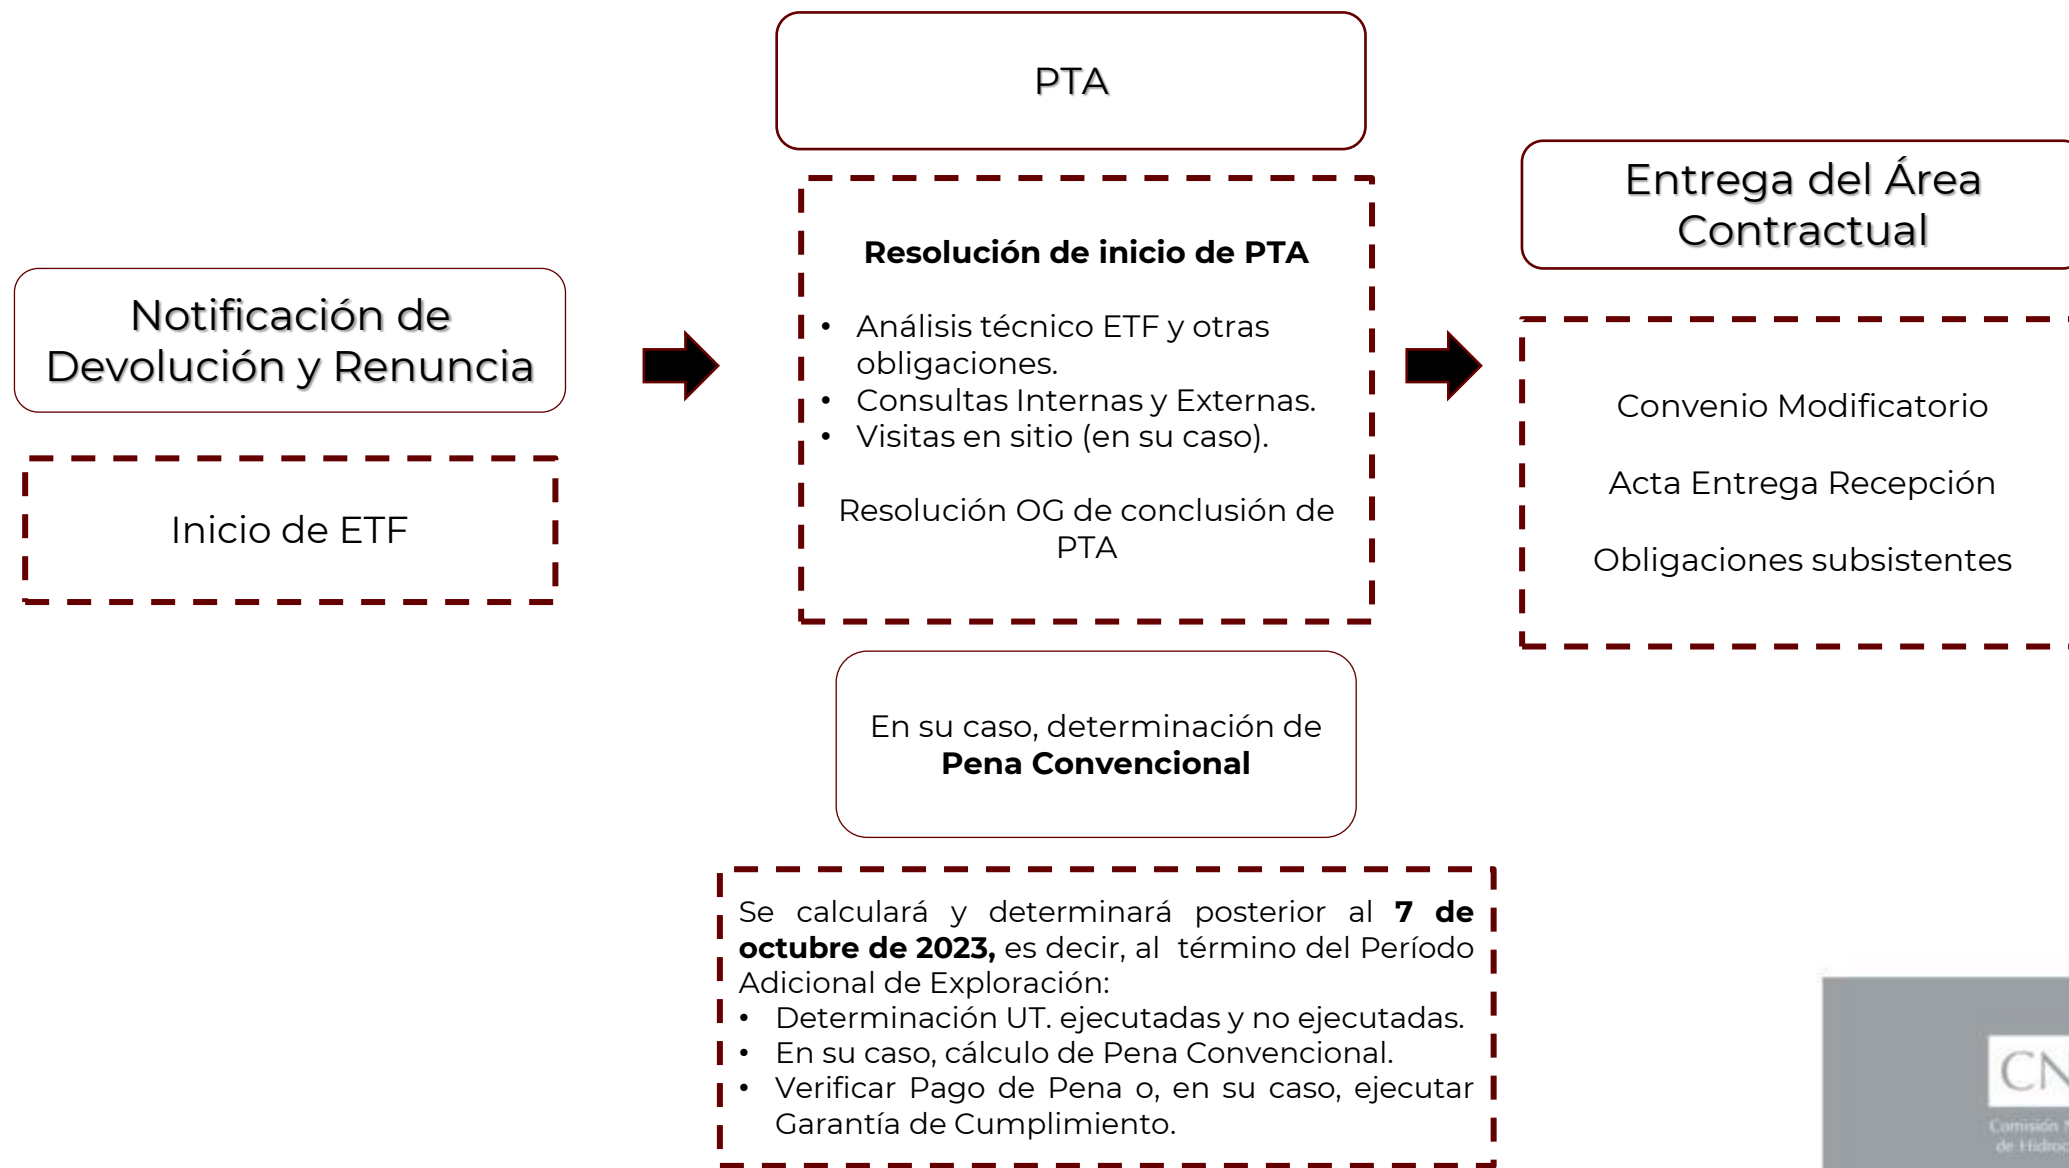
Notificación de Devolución y Renuncia

Inicio de ETF

PTA

**Resolución de inicio de PTA**

- Análisis técnico ETF y otras obligaciones.
- Consultas Internas y Externas.
- Visitas en sitio (en su caso).

Resolución OG de conclusión de PTA

En su caso, determinación de **Pena Convencional**

Se calculará y determinará posterior al **7 de octubre de 2023,** es decir, al término del Período Adicional de Exploración:
- Determinación UT. ejecutadas y no ejecutadas.
- En su caso, cálculo de Pena Convencional.
- Verificar Pago de Pena o, en su caso, ejecutar Garantía de Cumplimiento.

Entrega del Área Contractual

Convenio Modificatorio

Acta Entrega Recepción

Obligaciones subsistentes

CN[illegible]
Comisión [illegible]
de Hidroc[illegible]